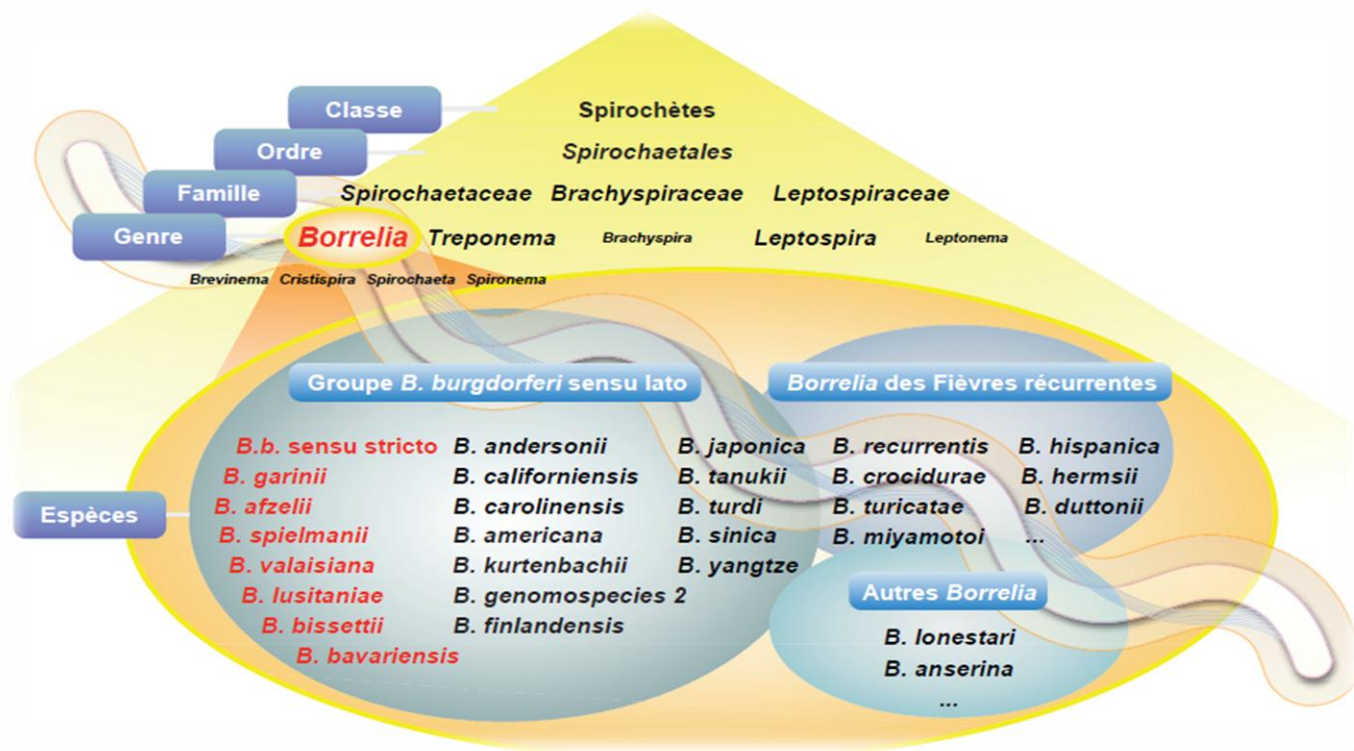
Classe
Ordre
Famille
Genre

Spirochètes
Spirochaetales
Spirochaetaceae Brachyspiraceae Leptospiraceae
Borrelia Treponema Brachyspira Leptospira Leptonema
Brevinema Cristispira Spirochaeta Spironema

Groupe B. burgdorferi sensu lato

Borrelia des Fièvres récurrentes

Espèces

B.b. sensu stricto
B. garinii
B. afzelii
B. spielmanii
B. valaisiana
B. lusitaniae
B. bissettii
B. bavariensis

B. andersonii
B. californiensis
B. carolinensis
B. americana
B. kurtenbachii
B. genomospecies 2
B. finlandensis

B. japonica
B. tanukii
B. turdi
B. sinica
B. yangtze

B. recurrentis
B. crocidurae
B. turicatae
B. miyamotoi

B. hispanica
B. hermsii
B. duttonii
...

Autres Borrelia
B. lonestari
B. anserina
...